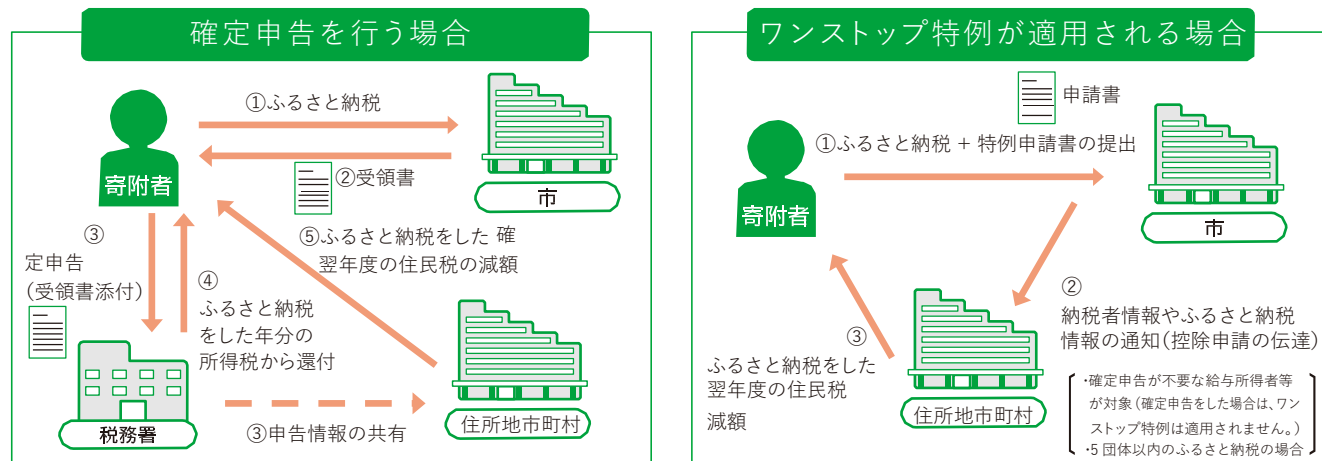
確定申告を行う場合

①ふるさと納税

寄附者

②受領書

市

③
定申告
(受領書添付)

④
ふるさと納税をした年分の所得税から還付

⑤ふるさと納税をした 確
翌年度の住民税の減額

税務署

③申告情報の共有

住所地市町村

ワンストップ特例が適用される場合

申請書

①ふるさと納税 + 特例申請書の提出

寄附者

市

②
納税者情報やふるさと納税情報の通知(控除申請の伝達)

③
ふるさと納税をした翌年度の住民税
減額

住所地市町村

・確定申告が不要な給与所得者等が対象(確定申告をした場合は、ワンストップ特例は適用されません。)
・5 団体以内のふるさと納税の場合